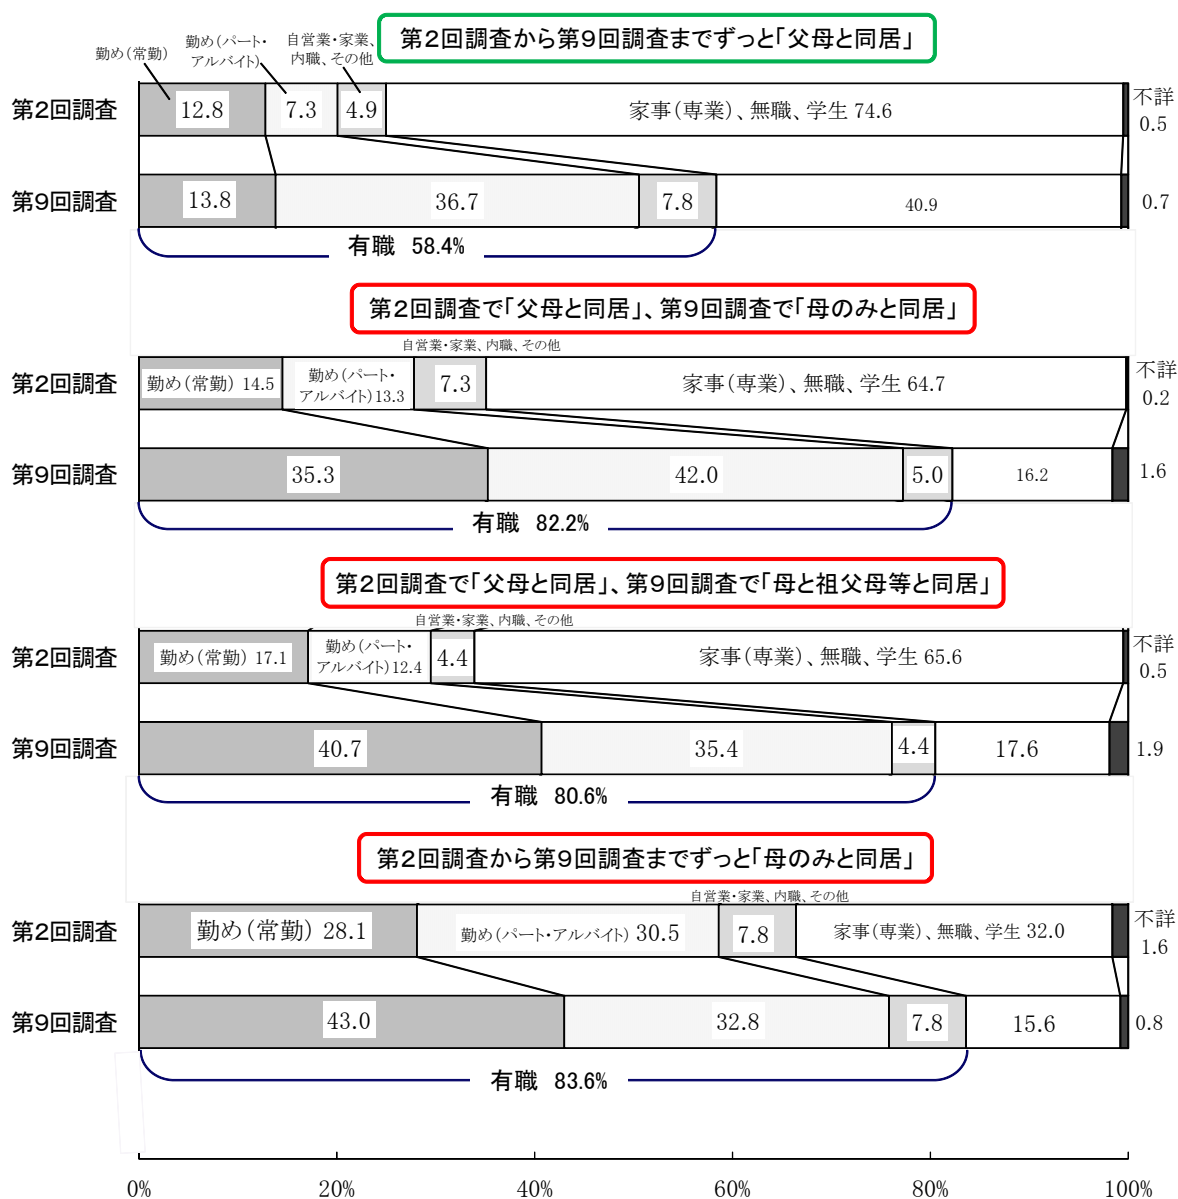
第2回調査から第9回調査までずっと「父母と同居」

勤め(常勤)
勤め(パート・アルバイト)
自営業・家業、内職、その他

第2回調査 12.8 7.3 4.9 家事(専業)、無職、学生 74.6 不詳 0.5

第9回調査 13.8 36.7 7.8 40.9 0.7

有職 58.4%

第2回調査で「父母と同居」、第9回調査で「母のみと同居」

自営業・家業、内職、その他

第2回調査 勤め(常勤) 14.5 勤め(パート・アルバイト) 13.3 7.3 家事(専業)、無職、学生 64.7 不詳 0.2

第9回調査 35.3 42.0 5.0 16.2 1.6

有職 82.2%

第2回調査で「父母と同居」、第9回調査で「母と祖父母等と同居」

自営業・家業、内職、その他

第2回調査 勤め(常勤) 17.1 勤め(パート・アルバイト) 12.4 4.4 家事(専業)、無職、学生 65.6 不詳 0.5

第9回調査 40.7 35.4 4.4 17.6 1.9

有職 80.6%

第2回調査から第9回調査までずっと「母のみと同居」

自営業・家業、内職、その他

第2回調査 勤め(常勤) 28.1 勤め(パート・アルバイト) 30.5 7.8 家事(専業)、無職、学生 32.0 不詳 1.6

第9回調査 43.0 32.8 7.8 15.6 0.8

有職 83.6%

0% 20% 40% 60% 80% 100%